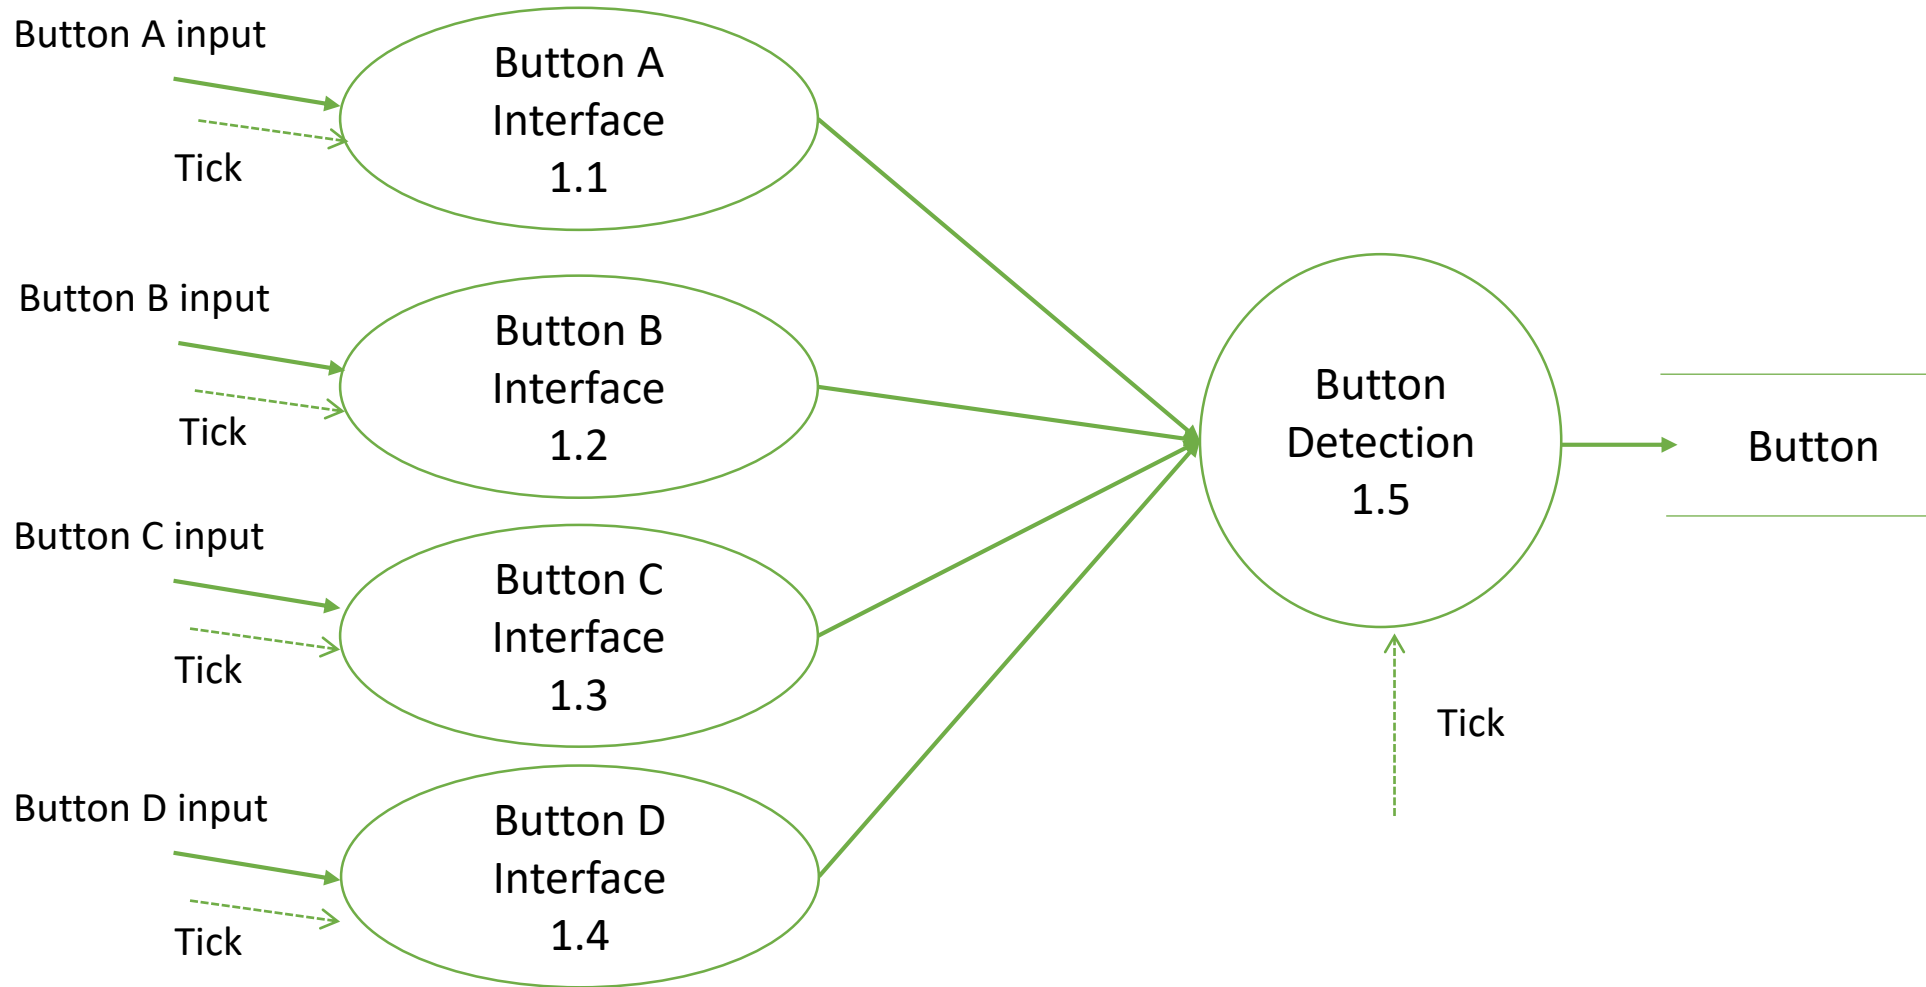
Button A input

Tick

Button A Interface 1.1

Button B input

Tick

Button B Interface 1.2

Button C input

Tick

Button C Interface 1.3

Button D input

Tick

Button D Interface 1.4

Button Detection 1.5

Tick

Button